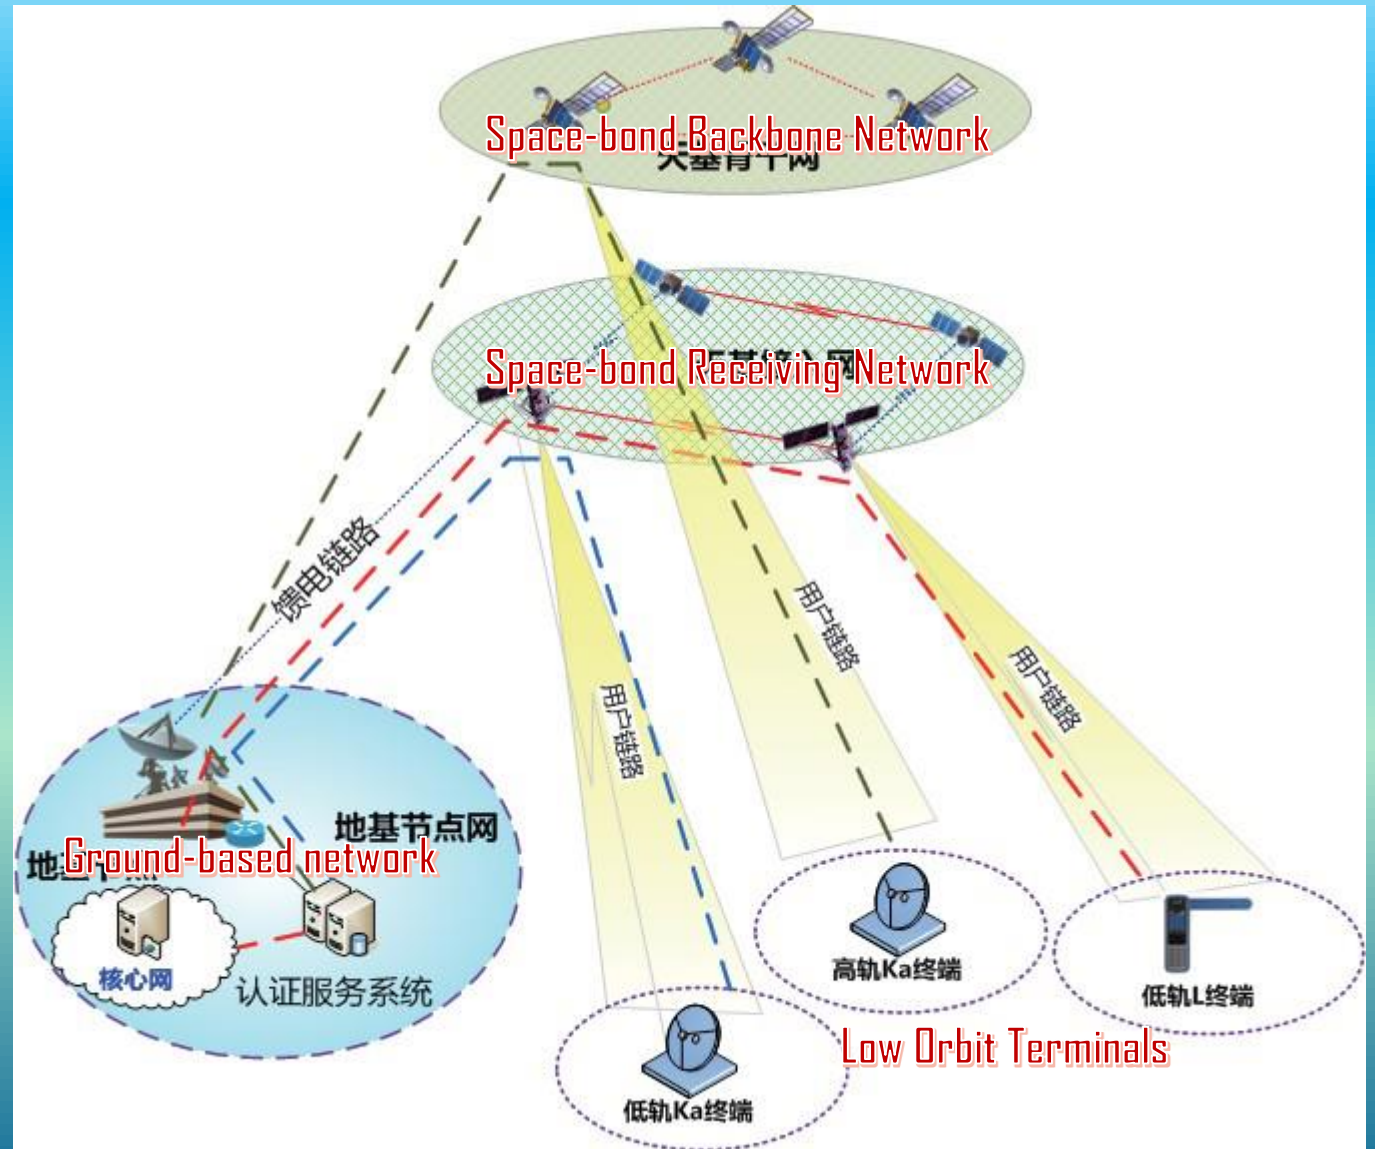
Space-bond Backbone Network
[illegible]

Space-bond Receiving Network
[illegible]

馈电链路

用户链路

用户链路

用户链路

地基节点网

Ground-based network
地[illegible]

核心网

认证服务系统

高轨Ka终端

低轨L终端

Low Orbit Terminals

低轨Ka终端